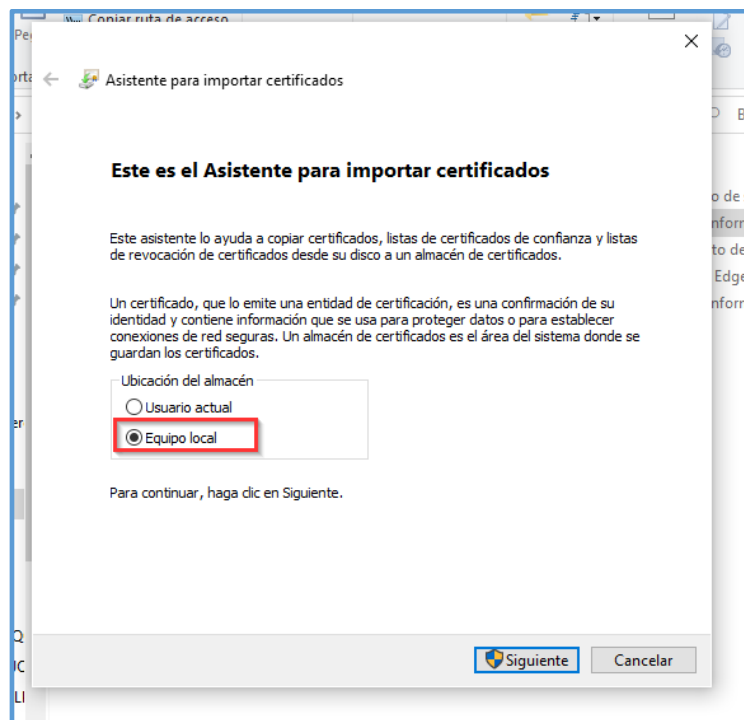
Copiar ruta de acceso

Asistente para importar certificados

Este es el Asistente para importar certificados

Este asistente lo ayuda a copiar certificados, listas de certificados de confianza y listas de revocación de certificados desde su disco a un almacén de certificados.

Un certificado, que lo emite una entidad de certificación, es una confirmación de su identidad y contiene información que se usa para proteger datos o para establecer conexiones de red seguras. Un almacén de certificados es el área del sistema donde se guardan los certificados.

Ubicación del almacén
Usuario actual
Equipo local

Para continuar, haga clic en Siguiente.

Siguiente
Cancelar